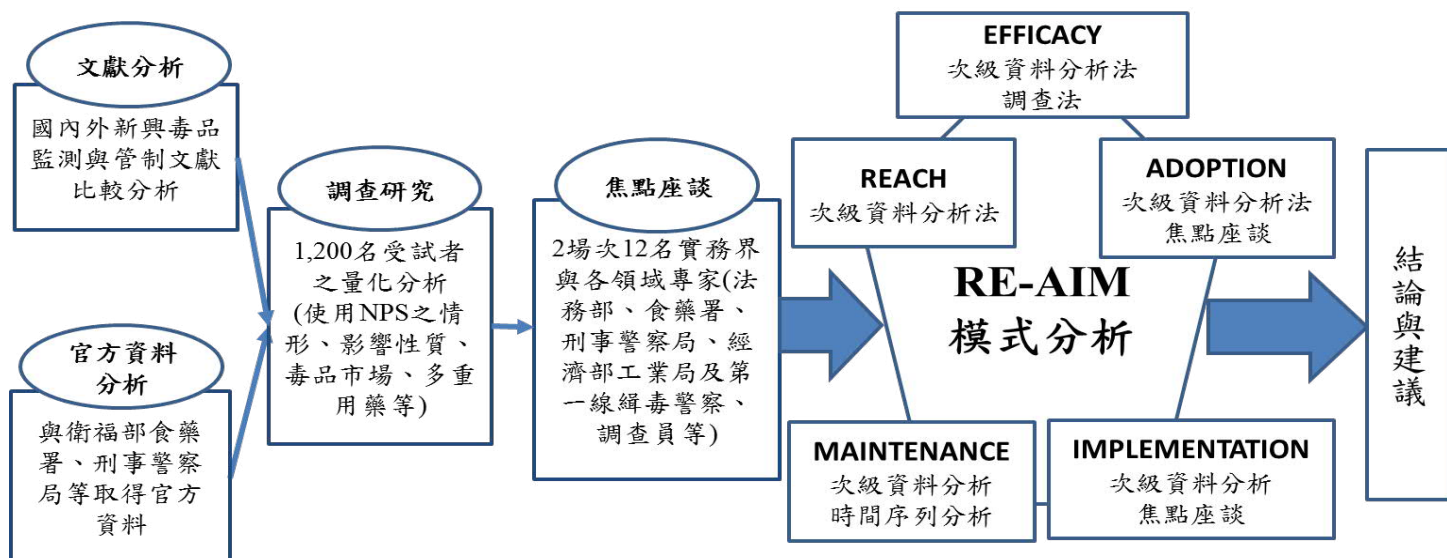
文獻分析

國內外新興毒品監測與管制文獻比較分析

官方資料分析

與衛福部食藥署、刑事警察局等取得官方資料

調查研究

1,200名受試者之量化分析(使用NPS之情形、影響性質、毒品市場、多重用藥等)

焦點座談

2場次12名實務界與各領域專家(法務部、食藥署、刑事警察局、經濟部工業局及第一線緝毒警察、調查員等)

EFFICACY
次級資料分析法
調查法

REACH
次級資料分析法

ADOPTION
次級資料分析法
焦點座談

RE-AIM
模式分析

MAINTENANCE
次級資料分析
時間序列分析

IMPLEMENTATION
次級資料分析
焦點座談

結論與建議